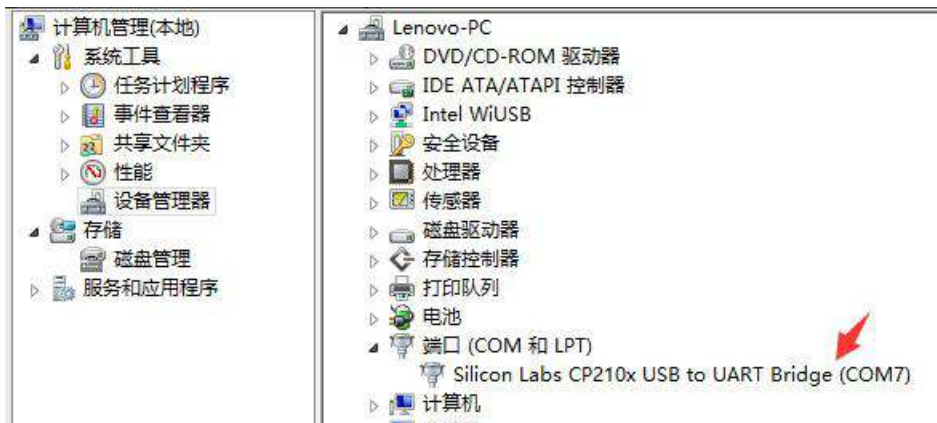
计算机管理(本地)
系统工具
任务计划程序
事件查看器
共享文件夹
性能
设备管理器
存储
磁盘管理
服务和应用程序

Lenovo-PC
DVD/CD-ROM 驱动器
IDE ATA/ATAPI 控制器
Intel WiUSB
安全设备
处理器
传感器
磁盘驱动器
存储控制器
打印队列
电池
端口 (COM 和 LPT)
Silicon Labs CP210x USB to UART Bridge (COM7)
计算机